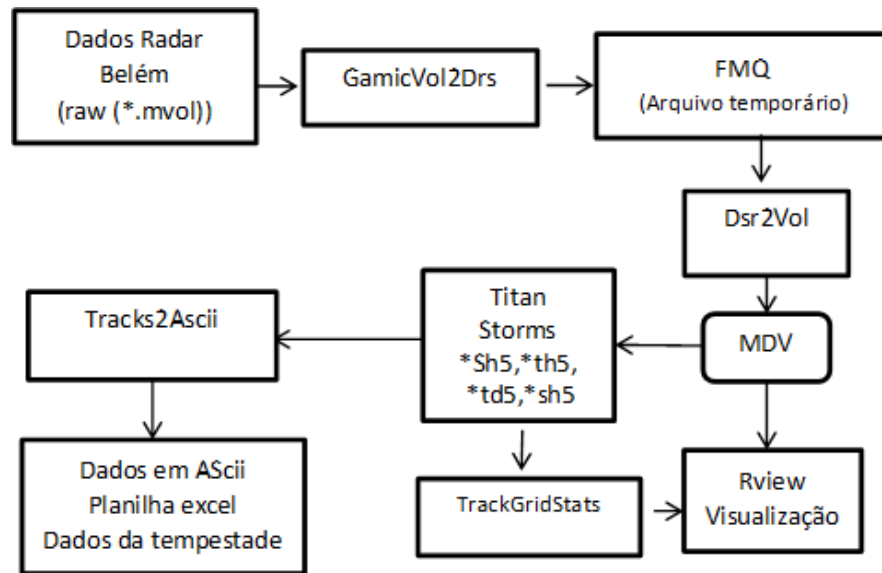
Dados Radar
Belém
(raw (*.mvol))

GamicVol2Drs

FMQ
(Arquivo temporário)

Dsr2Vol

MDV

Titan
Storms
*Sh5,*th5,
*td5,*sh5

Tracks2Ascii

Dados em AScii
Planilha excel
Dados da tempestade

TrackGridStats

Rview
Visualização